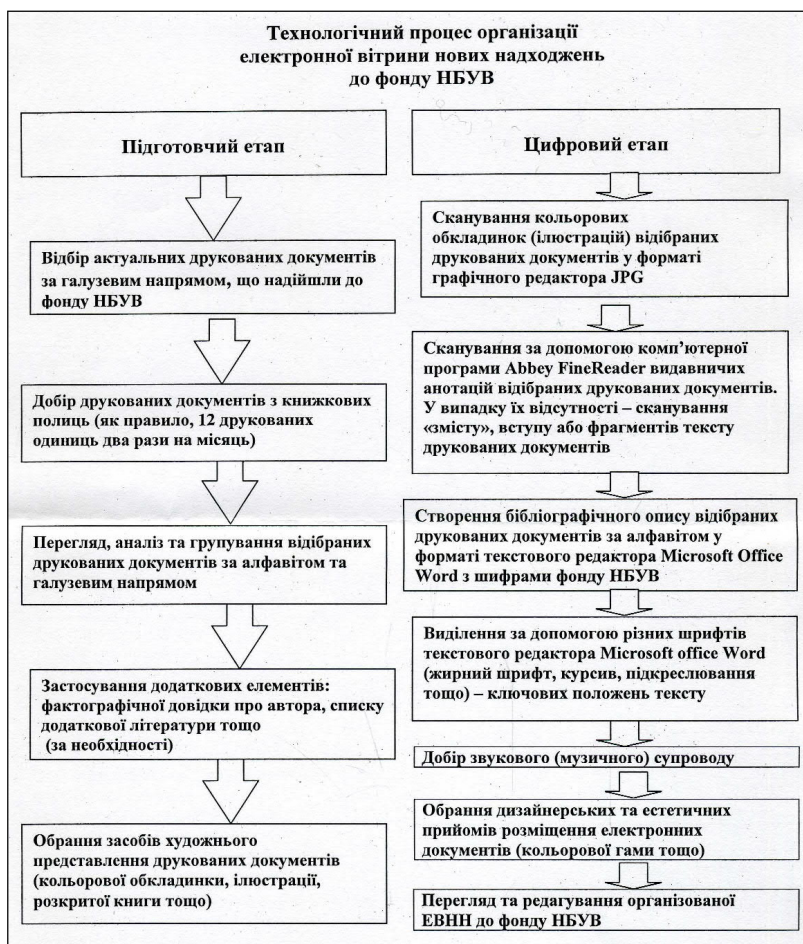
Технологічний процес організації електронної вітрини нових надходжень до фонду НБУВ

Підготовчий етап

Відбір актуальних друкованих документів за галузевим напрямом, що надійшли до фонду НБУВ

Добір друкованих документів з книжкових полиць (як правило, 12 друкованих одиниць два рази на місяць)

Перегляд, аналіз та групування відібраних друкованих документів за алфавітом та галузевим напрямом

Застосування додаткових елементів: фактографічної довідки про автора, списку додаткової літератури тощо (за необхідності)

Обрання засобів художнього представлення друкованих документів (кольорової обкладинки, ілюстрації, розкритої книги тощо)

Цифровий етап

Сканування кольорових обкладинок (ілюстрацій) відібраних друкованих документів у форматі графічного редактора JPG

Сканування за допомогою комп'ютерної програми Abbey FineReader видавничих анотацій відібраних друкованих документів. У випадку їх відсутності – сканування «змісту», вступу або фрагментів тексту друкованих документів

Створення бібліографічного опису відібраних друкованих документів за алфавітом у форматі текстового редактора Microsoft Office Word з шифрами фонду НБУВ

Виділення за допомогою різних шрифтів текстового редактора Microsoft office Word (жирний шрифт, курсив, підкреслювання тощо) – ключових положень тексту

Добір звукового (музичного) супроводу

Обрання дизайнерських та естетичних прийомів розміщення електронних документів (кольорової гами тощо)

Перегляд та редагування організованої ЕВНН до фонду НБУВ